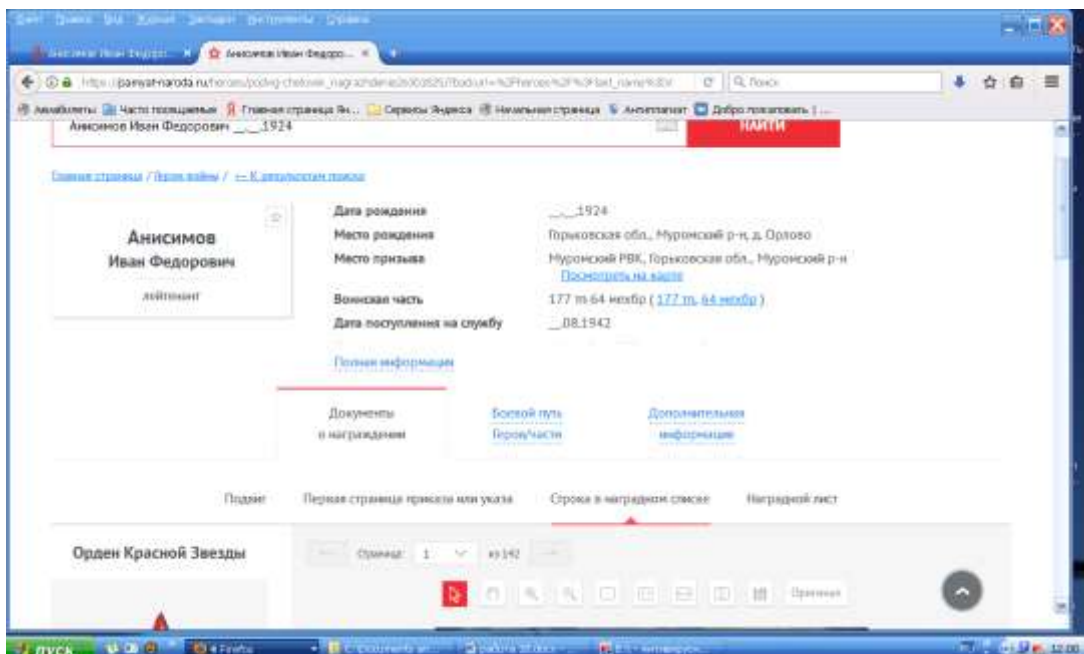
Файл Правка Вид Журнал Закладки Инструменты Справка

Анисимов Иван Федоро... × Анисимов Иван Федоро... ×

https://pamyat-naroda.ru/heroes/podvig-chelovek_nagrazhdenie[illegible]

Авиабилеты Часто посещаемые Главная страница Ян... Сервисы Яндекса Начальная страница Антиплагиат Добро пожаловать | ...

Анисимов Иван Федорович __.__.1924

НАЙТИ

Главная страница / Герои войны / ← К результатам поиска

Анисимов
Иван Федорович

лейтенант

Дата рождения __.__.1924
Место рождения Горьковская обл., Муромский р-н, д. Орлово
Место призыва Муромский РВК, Горьковская обл., Муромский р-н
Посмотреть на карте
Воинская часть 177 тп 64 мехбр ( 177 тп, 64 мехбр )
Дата поступления на службу __.08.1942

Полная информация

Документы о награждении

Боевой путь Героя/части

Дополнительная информация

Подвиг Первая страница приказа или указа Строка в наградном списке Наградной лист

Орден Красной Звезды

Страница: 1 из 192

Оригинал

пуск

12:00